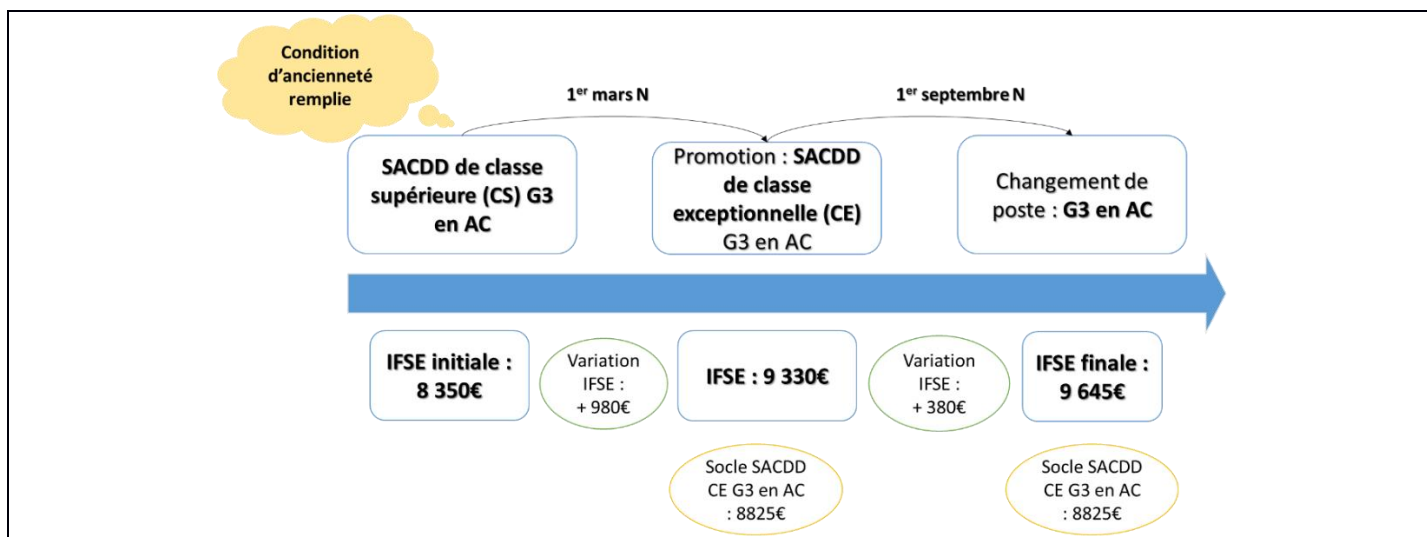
Condition d'ancienneté remplie

1$^{er}$ mars N

1$^{er}$ septembre N

SACDD de classe supérieure (CS) G3 en AC

Promotion : SACDD de classe exceptionnelle (CE) G3 en AC

Changement de poste : G3 en AC

IFSE initiale : 8 350€

Variation IFSE : + 980€

IFSE : 9 330€

Variation IFSE : + 380€

IFSE finale : 9 645€

Socle SACDD CE G3 en AC : 8825€

Socle SACDD CE G3 en AC : 8825€